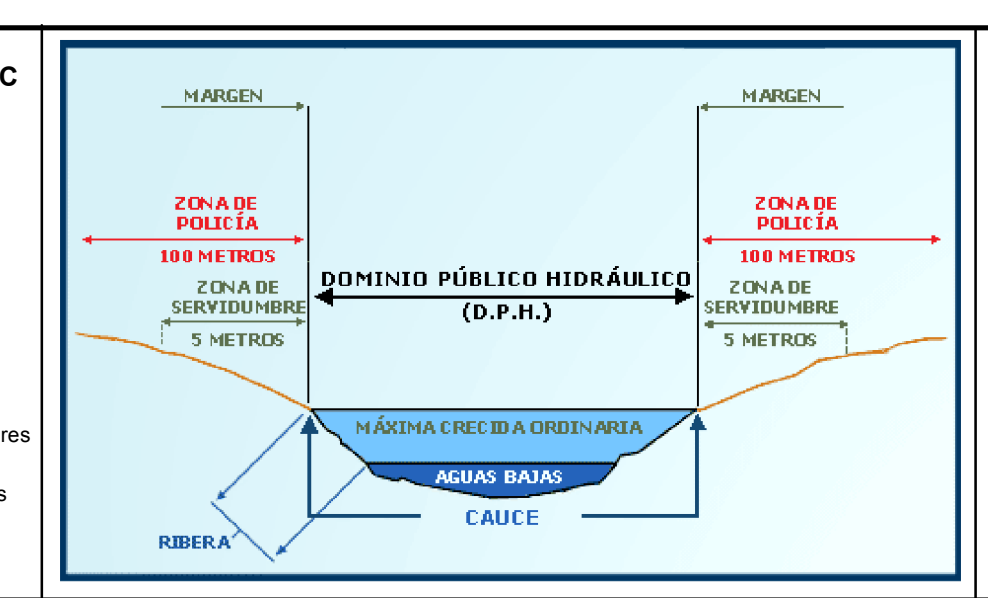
C

res

s

MARGEN

MARGEN

ZONA DE POLICÍA

100 METROS

ZONA DE POLICÍA

100 METROS

DOMINIO PÚBLICO HIDRÁULICO (D.P.H.)

ZONA DE SERVIDUMBRE

5 METROS

ZONA DE SERVIDUMBRE

5 METROS

MÁXIMA CRECIDA ORDINARIA

AGUAS BAJAS

CAUCE

RIBERA